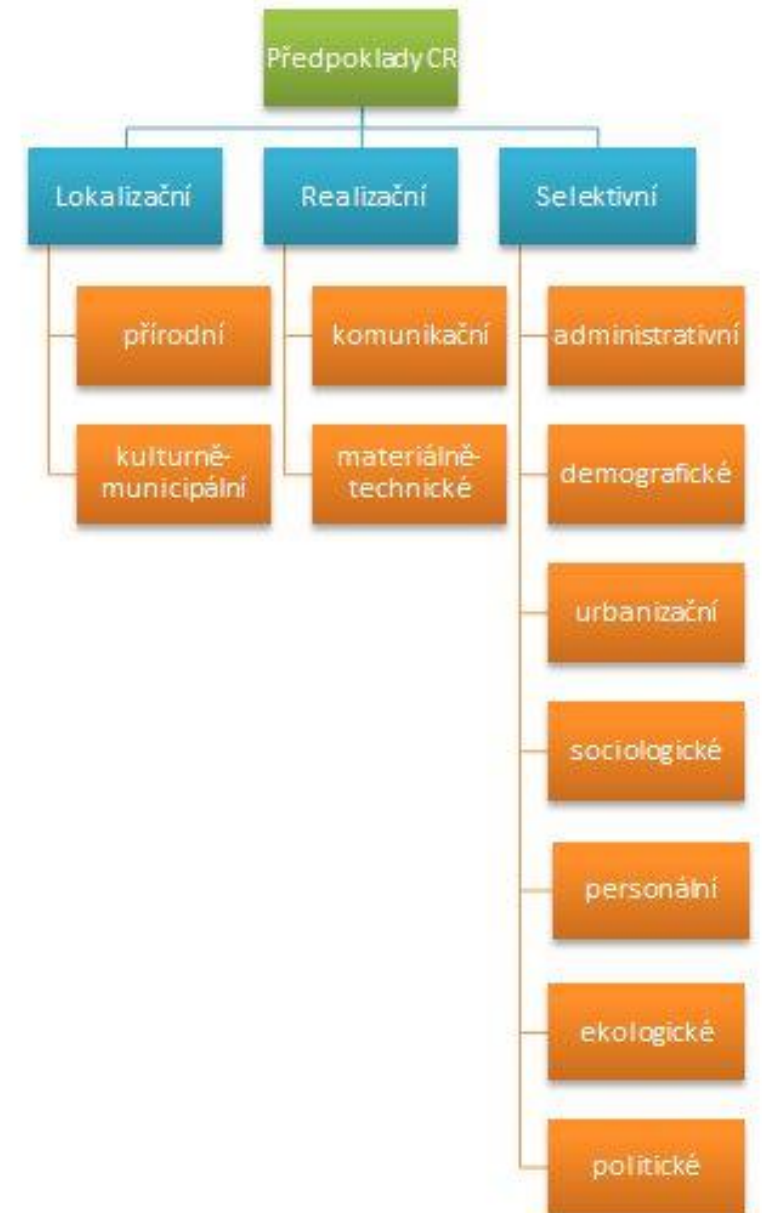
Předpoklady CR

Lokalizační

přírodní

kulturně-municipální

Realizační

komunikační

materiálně-technické

Selektivní

administrativní

demografické

urbanizační

sociologické

personální

ekologické

politické